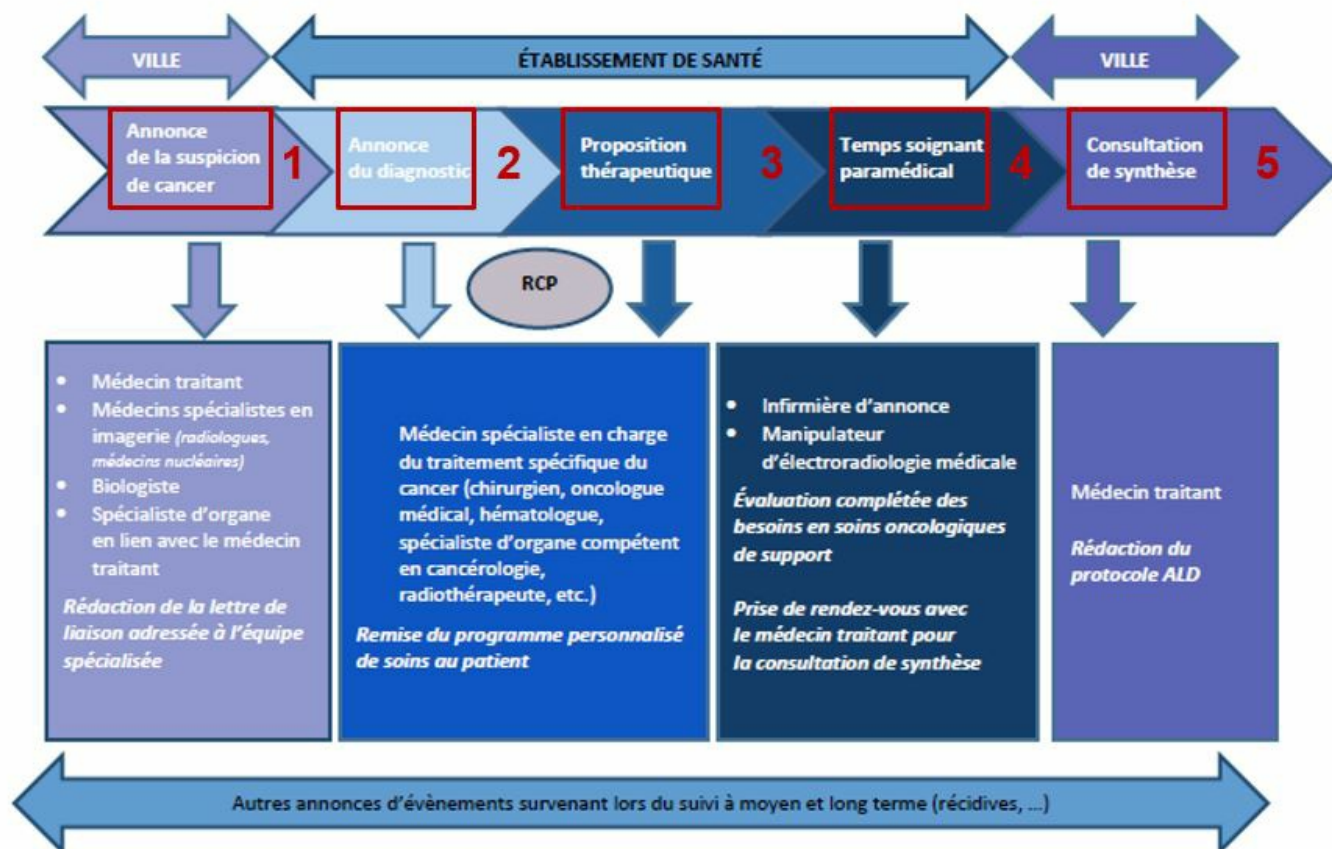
VILLE

ÉTABLISSEMENT DE SANTÉ

VILLE

Annonce de la suspicion de cancer 1

Annonce du diagnostic 2

Proposition thérapeutique 3

Temps soignant paramédical 4

Consultation de synthèse 5

RCP

• Médecin traitant
• Médecins spécialistes en imagerie (radiologues, médecins nucléaires)
• Biologiste
• Spécialiste d'organe en lien avec le médecin traitant

Rédaction de la lettre de liaison adressée à l'équipe spécialisée

Médecin spécialiste en charge du traitement spécifique du cancer (chirurgien, oncologue médical, hématologue, spécialiste d'organe compétent en cancérologie, radiothérapeute, etc.)

Remise du programme personnalisé de soins au patient

• Infirmière d'annonce
• Manipulateur d'électroradiologie médicale

Évaluation complétée des besoins en soins oncologiques de support

Prise de rendez-vous avec le médecin traitant pour la consultation de synthèse

Médecin traitant

Rédaction du protocole ALD

Autres annonces d'évènements survenant lors du suivi à moyen et long terme (récidives, ...)